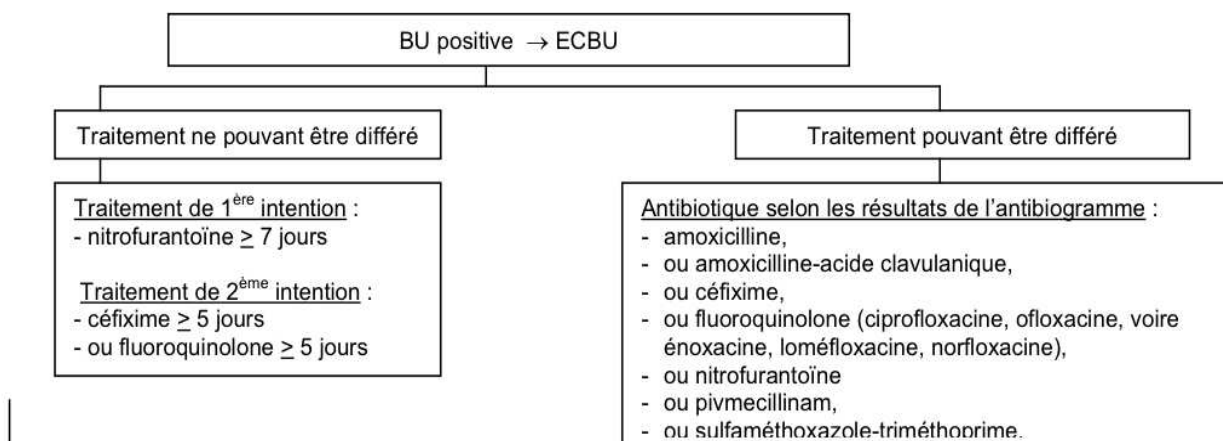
BU positive $\rightarrow$ ECBU

Traitement ne pouvant être différé

Traitement de 1$^{ère}$ intention :
- nitrofurantoïne $\geq$ 7 jours

Traitement de 2$^{ème}$ intention :
- céfixime $\geq$ 5 jours
- ou fluoroquinolone $\geq$ 5 jours

Traitement pouvant être différé

Antibiotique selon les résultats de l'antibiogramme :
- amoxicilline,
- ou amoxicilline-acide clavulanique,
- ou céfixime,
- ou fluoroquinolone (ciprofloxacine, ofloxacine, voire énoxacine, loméfloxacine, norfloxacine),
- ou nitrofurantoïne
- ou pivmecillinam,
- ou sulfaméthoxazole-triméthoprime,